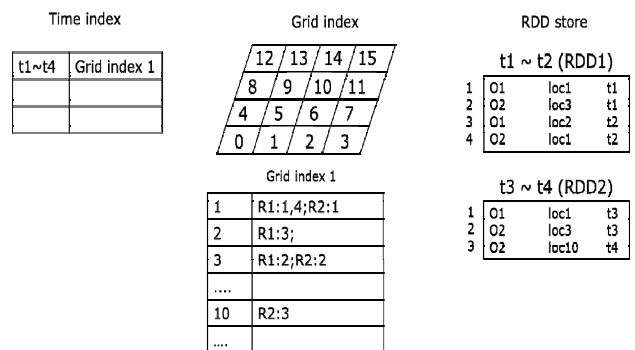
Time index

| t1~t4 | Grid index 1 |
|---|---|
| | |
| | |

Grid index

| 12 | 13 | 14 | 15 |
|---|---|---|---|
| 8 | 9 | 10 | 11 |
| 4 | 5 | 6 | 7 |
| 0 | 1 | 2 | 3 |

Grid index 1

| 1 | R1:1,4;R2:1 |
|---|---|
| 2 | R1:3; |
| 3 | R1:2;R2:2 |
| .... | |
| 10 | R2:3 |
| .... | |

RDD store

t1 ~ t2 (RDD1)

| 1 | O1 | loc1 | t1 |
|---|---|---|---|
| 2 | O2 | loc3 | t1 |
| 3 | O1 | loc2 | t2 |
| 4 | O2 | loc1 | t2 |

t3 ~ t4 (RDD2)

| 1 | O1 | loc1 | t3 |
|---|---|---|---|
| 2 | O2 | loc3 | t3 |
| 3 | O2 | loc10 | t4 |